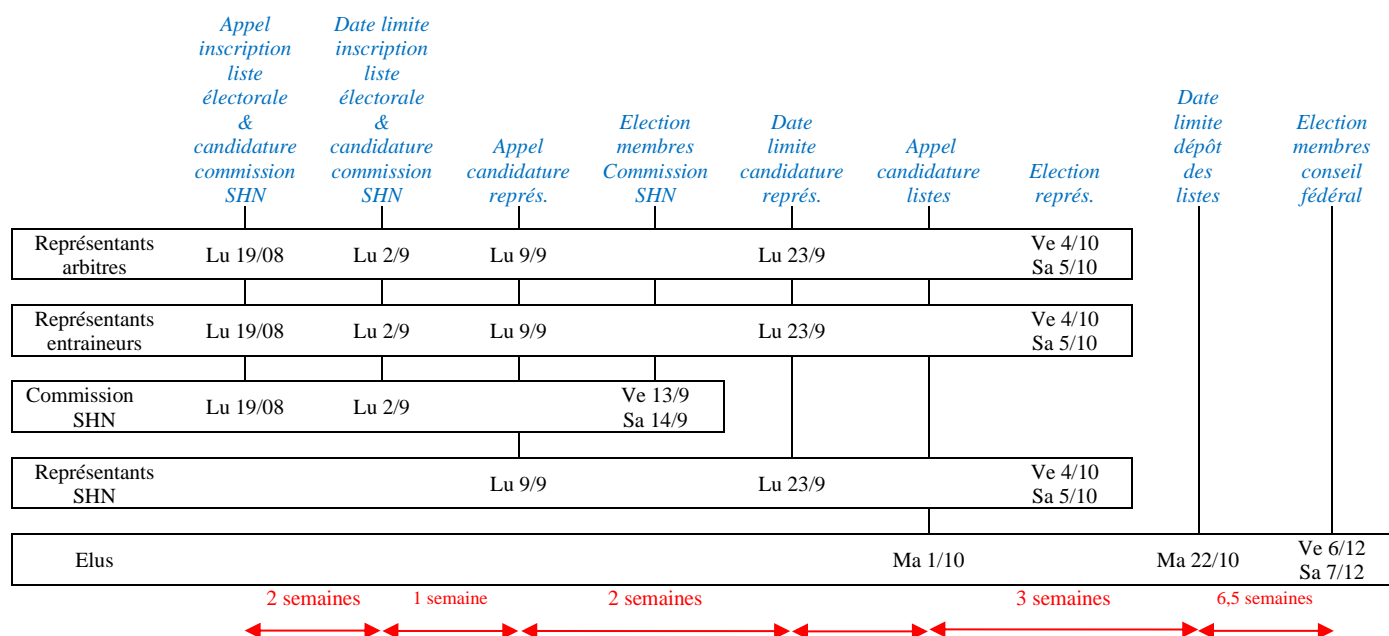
Appel inscription liste électorale & candidature commission SHN

Date limite inscription liste électorale & candidature commission SHN

Appel candidature représ.

Election membres Commission SHN

Date limite candidature représ.

Appel candidature listes

Election représ.

Date limite dépôt des listes

Election membres conseil fédéral

| | | | | | | | | | |
|---|---|---|---|---|---|---|---|---|---|
| Représentants arbitres | Lu 19/08 | Lu 2/9 | Lu 9/9 | | Lu 23/9 | | Ve 4/10 Sa 5/10 | | |
| Représentants entraineurs | Lu 19/08 | Lu 2/9 | Lu 9/9 | | Lu 23/9 | | Ve 4/10 Sa 5/10 | | |
| Commission SHN | Lu 19/08 | Lu 2/9 | | Ve 13/9 Sa 14/9 | | | | | |
| Représentants SHN | | | Lu 9/9 | | Lu 23/9 | | Ve 4/10 Sa 5/10 | | |
| Elus | | | | | | Ma 1/10 | | Ma 22/10 | Ve 6/12 Sa 7/12 |

2 semaines

1 semaine

2 semaines

3 semaines

6,5 semaines